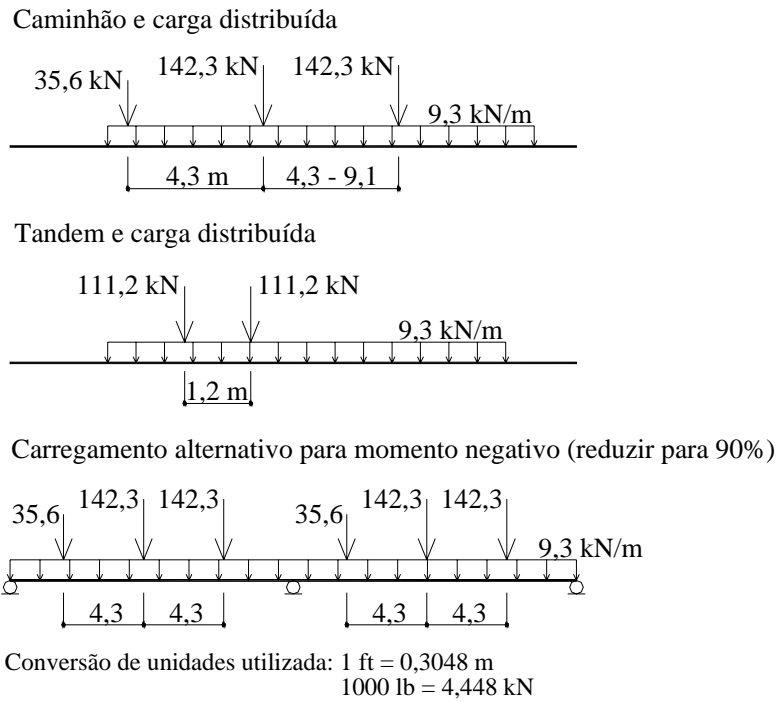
Caminhão e carga distribuída

35,6 kN
142,3 kN
142,3 kN
9,3 kN/m
4,3 m
4,3 - 9,1

Tandem e carga distribuída

111,2 kN
111,2 kN
9,3 kN/m
1,2 m

Carregamento alternativo para momento negativo (reduzir para 90%)

35,6
142,3
142,3
35,6
142,3
142,3
9,3 kN/m
4,3
4,3
4,3
4,3

Conversão de unidades utilizada: 1 ft = 0,3048 m
1000 lb = 4,448 kN